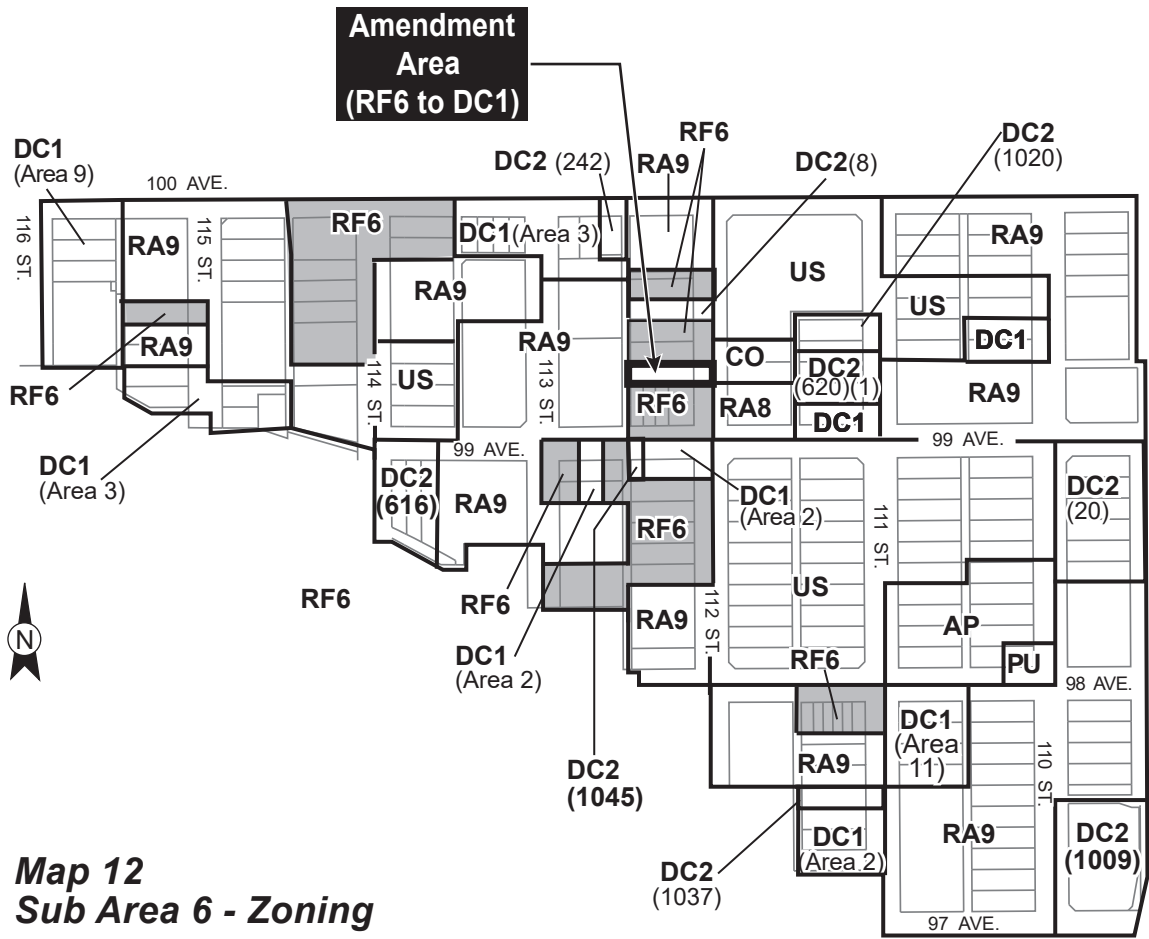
Amendment Area (RF6 to DC1)

DC1 (Area 9)
100 AVE.
116 ST.
RA9
115 ST.
RF6
DC2 (242)
RA9
RF6
DC2(8)
DC2 (1020)
DC1(Area 3)
RA9
US
RA9
RA9
RA9
US
DC1
RF6
RA9
CO
DC2 (620)(1)
RA9
114 ST.
US
113 ST.
RF6
RA8
DC1
DC1 (Area 3)
99 AVE.
99 AVE.
DC2 (616)
RA9
DC1 (Area 2)
111 ST.
DC2 (20)
RF6
US
RF6
RF6
RA9
112 ST.
AP
N
DC1 (Area 2)
RF6
PU
98 AVE.
DC1 (Area 11)
110 ST.
DC2 (1045)
RA9
RA9
DC2 (1009)
DC1 (Area 2)
Map 12
Sub Area 6 - Zoning
DC2 (1037)
97 AVE.